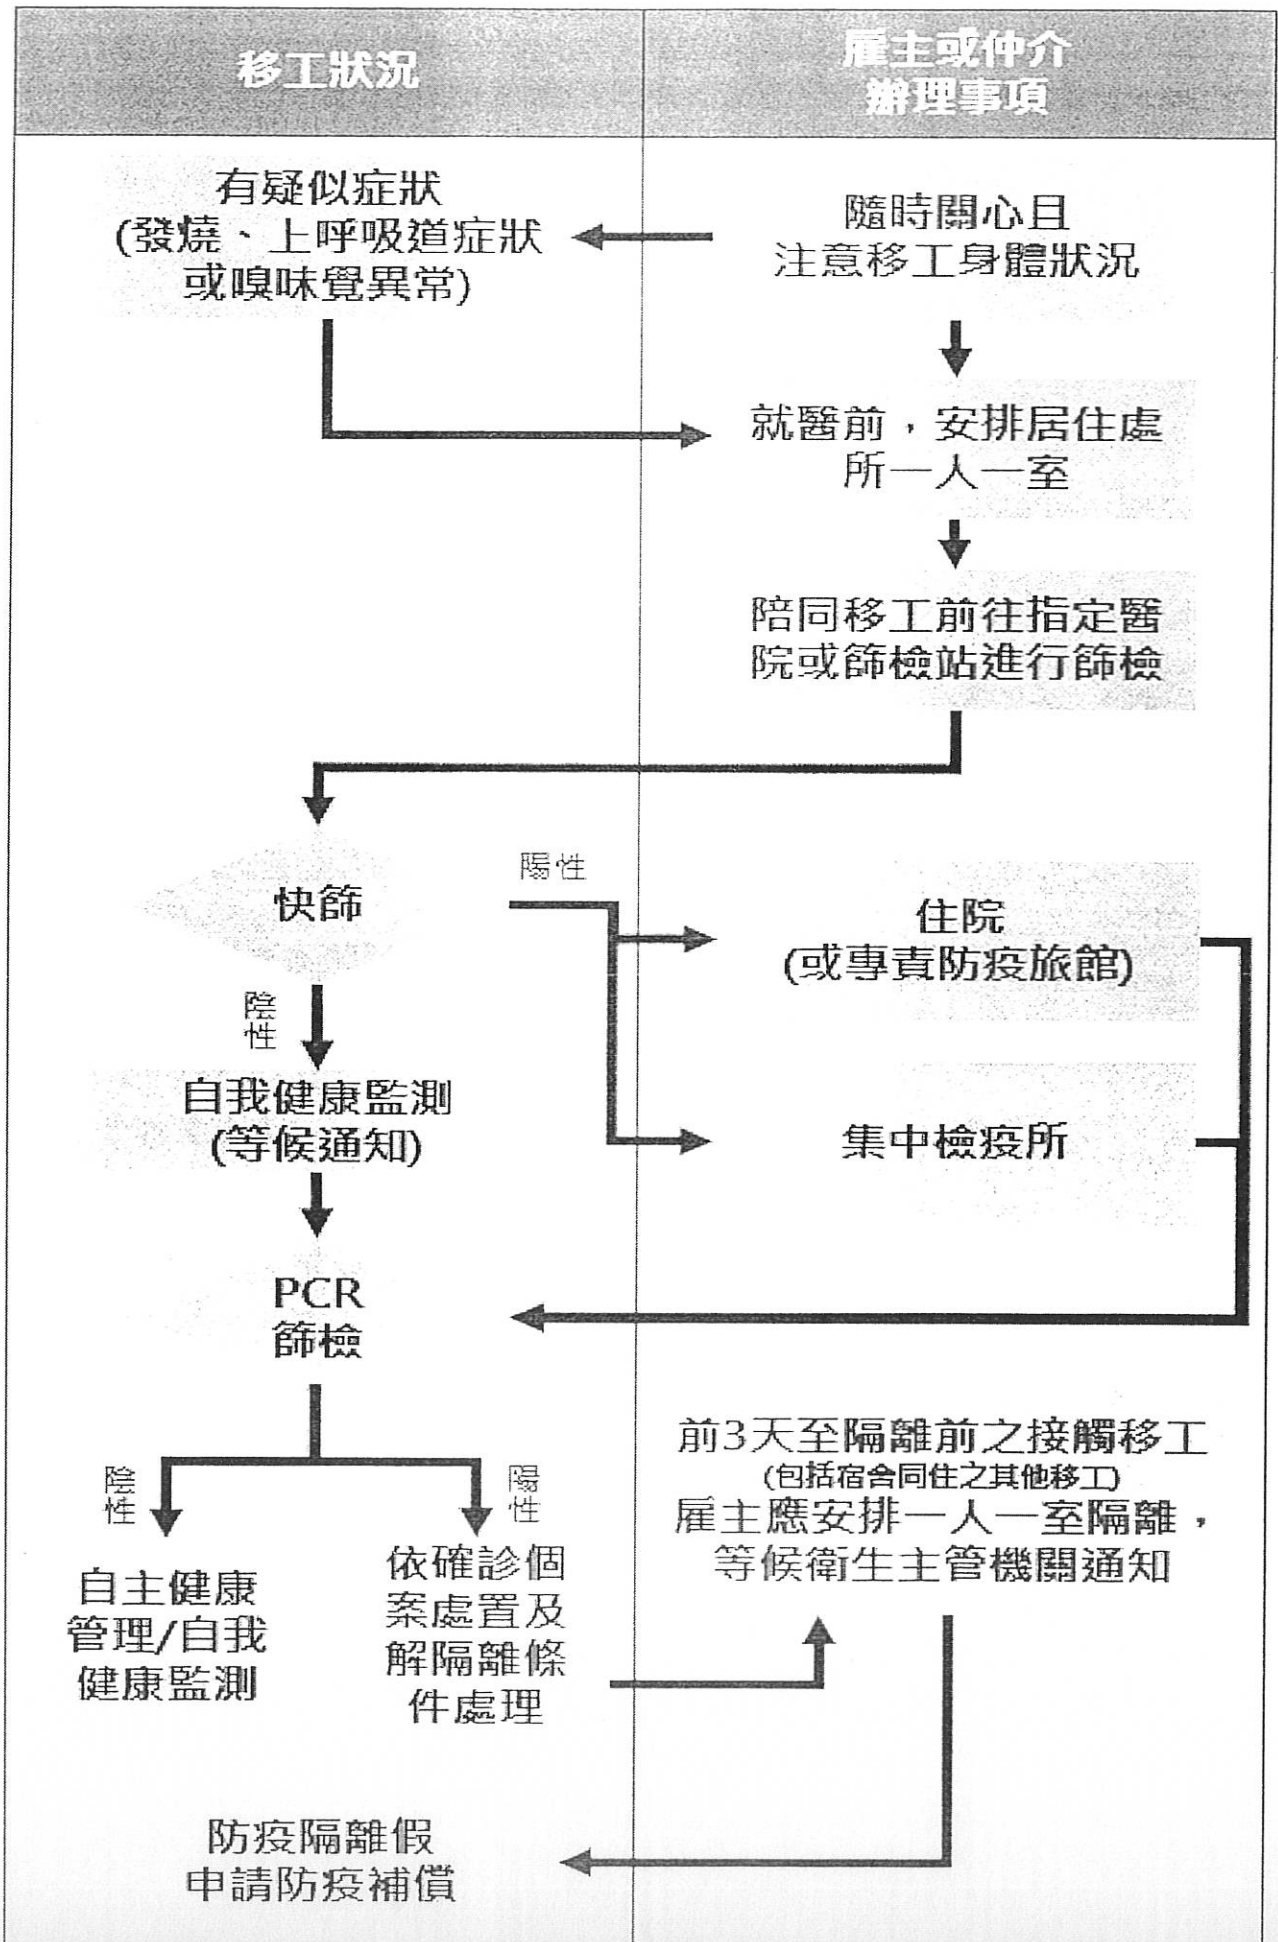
移工狀況

雇主或仲介辦理事項

有疑似症狀
(發燒、上呼吸道症狀或嗅味覺異常)

隨時關心且注意移工身體狀況

就醫前，安排居住處所一人一室

陪同移工前往指定醫院或篩檢站進行篩檢

快篩

陽性

住院
(或專責防疫旅館)

陰性

自我健康監測
(等候通知)

集中檢疫所

PCR
篩檢

前3天至隔離前之接觸移工
(包括宿舍同住之其他移工)
雇主應安排一人一室隔離，等候衛生主管機關通知

陰性

陽性

自主健康管理/自我健康監測

依確診個案處置及解隔離條件處理

防疫隔離假
申請防疫補償